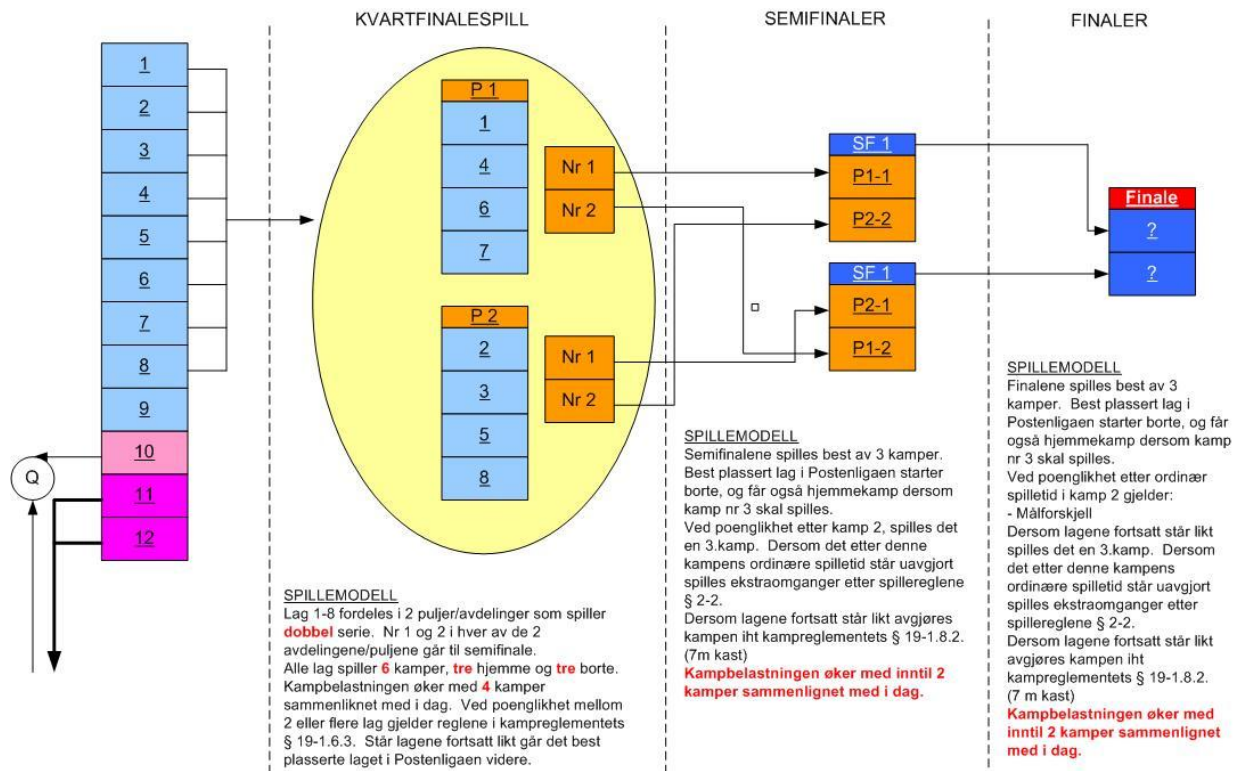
KVARTFINALESPILL

SEMIFINALER

FINALER

1
2
3
4
5
6
7
8
9
10
11
12

Q

P 1
1
4
6
7

Nr 1
Nr 2

P 2
2
3
5
8

Nr 1
Nr 2

SF 1
P1-1
P2-2

SF 1
P2-1
P1-2

Finale
?
?

SPILLEMODELL
Lag 1-8 fordeles i 2 puljer/avdelinger som spiller **dobbel** serie. Nr 1 og 2 i hver av de 2 avdelingene/puljene går til semifinale.
Alle lag spiller **6** kamper, **tre** hjemme og **tre** borte.
Kampbelastningen øker med **4** kamper sammenliknet med i dag. Ved poenglikhet mellom 2 eller flere lag gjelder reglene i kampreglementets § 19-1.6.3. Står lagene fortsatt likt går det best plasserte laget i Postenligaen videre.

SPILLEMODELL
Semifinalene spilles best av 3 kamper.
Best plassert lag i Postenligaen starter borte, og får også hjemmekamp dersom kamp nr 3 skal spilles.
Ved poenglikhet etter kamp 2, spilles det en 3.kamp. Dersom det etter denne kampens ordinære spilletid står uavgjort spilles ekstraomganger etter spillereglene § 2-2.
Dersom lagene fortsatt står likt avgjøres kampen iht kampreglementets § 19-1.8.2. (7m kast)
**Kampbelastningen øker med inntil 2 kamper sammenlignet med i dag.**

SPILLEMODELL
Finalene spilles best av 3 kamper. Best plassert lag i Postenligaen starter borte, og får også hjemmekamp dersom kamp nr 3 skal spilles.
Ved poenglikhet etter ordinær spilletid i kamp 2 gjelder:
- Målforskjell
Dersom lagene fortsatt står likt spilles det en 3.kamp. Dersom det etter denne kampens ordinære spilletid står uavgjort spilles ekstraomganger etter spillereglene § 2-2.
Dersom lagene fortsatt står likt avgjøres kampen iht kampreglementets § 19-1.8.2. (7 m kast)
**Kampbelastningen øker med inntil 2 kamper sammenlignet med i dag.**